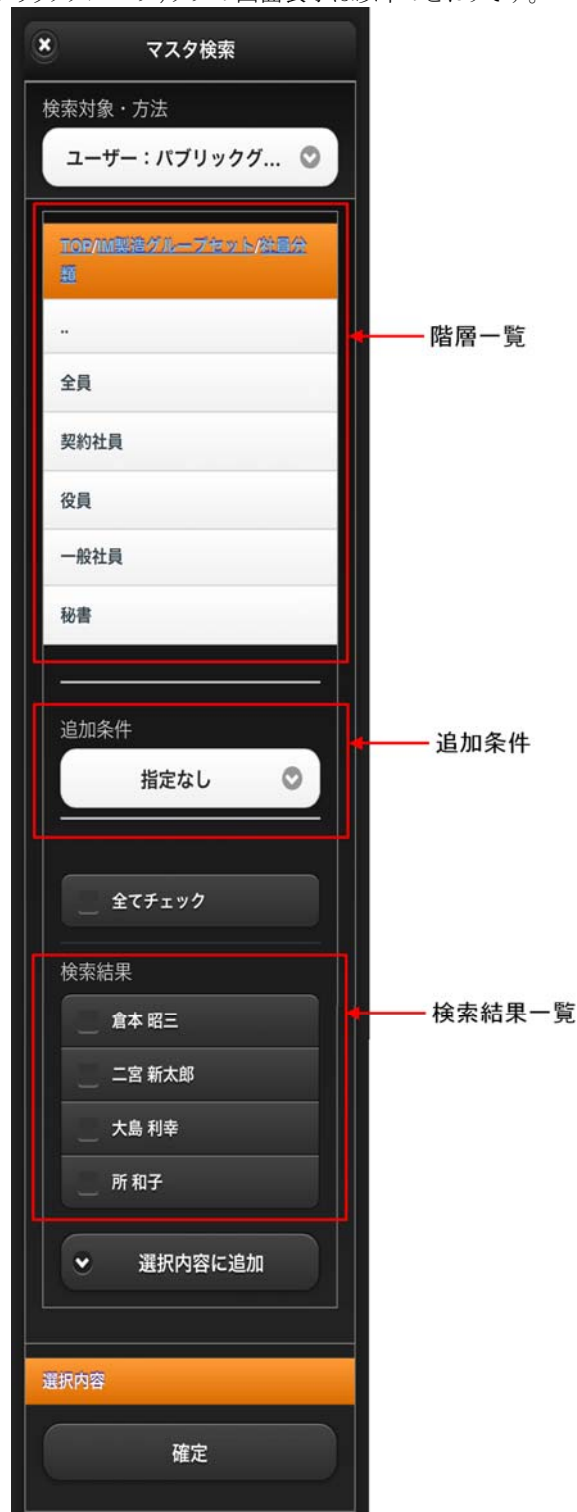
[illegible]

マスタ検索

検索対象・方法

ユーザー：パブリックグ...

TOP/IM製造グループセット/社員分類

..

全員

契約社員

役員

一般社員

秘書

階層一覧

追加条件

指定なし

追加条件

全てチェック

検索結果

倉本 昭三

二宮 新太郎

大島 利幸

所 和子

検索結果一覧

選択内容に追加

選択内容

確定